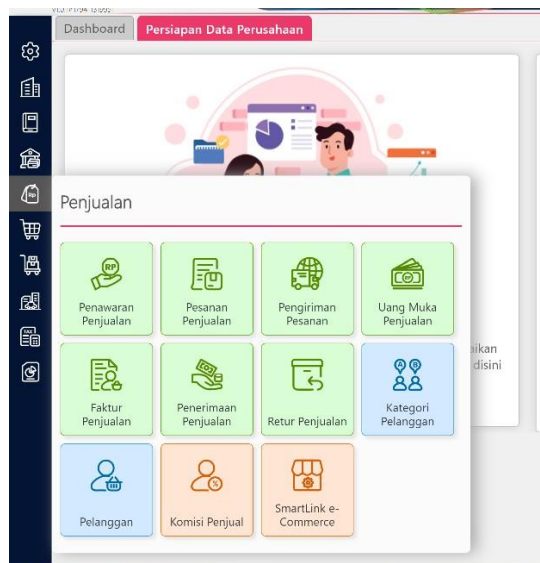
Dashboard
Persiapan Data Perusahaan

Penjualan

Penawaran Penjualan
Pesanan Penjualan
Pengiriman Pesanan
Uang Muka Penjualan
Faktur Penjualan
Penerimaan Penjualan
Retur Penjualan
Kategori Pelanggan
Pelanggan
Komisi Penjual
SmartLink e-Commerce

aikan
disini